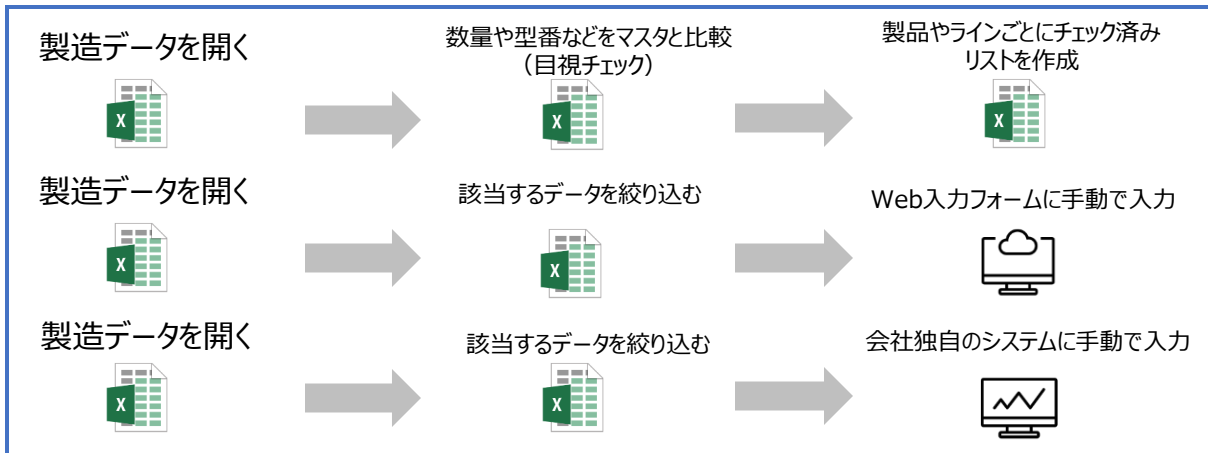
製造データを開く

X

数量や型番などをマスタと比較（目視チェック）

X

製品やラインごとにチェック済みリストを作成

X

製造データを開く

X

該当するデータを絞り込む

X

Web入力フォームに手動で入力

製造データを開く

X

該当するデータを絞り込む

X

会社独自のシステムに手動で入力